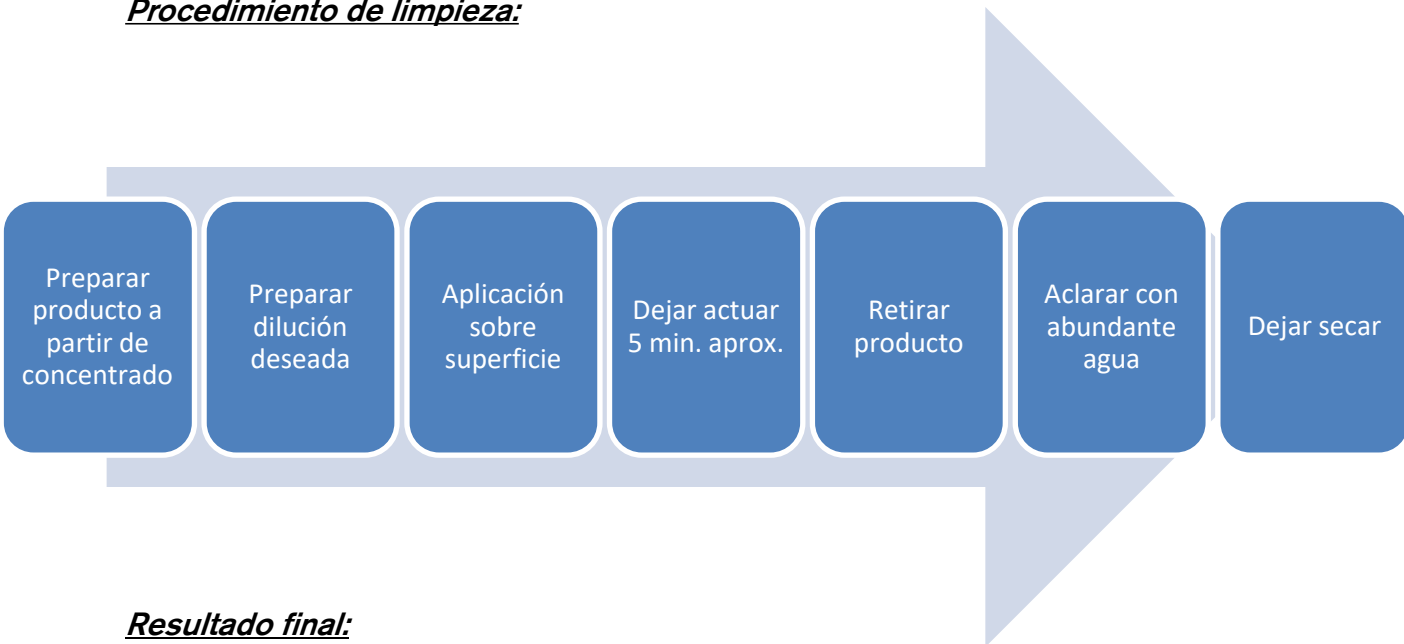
Procedimiento de limpieza:

Preparar producto a partir de concentrado

Preparar dilución deseada

Aplicación sobre superficie

Dejar actuar 5 min. aprox.

Retirar producto

Aclarar con abundante agua

Dejar secar

Resultado final: